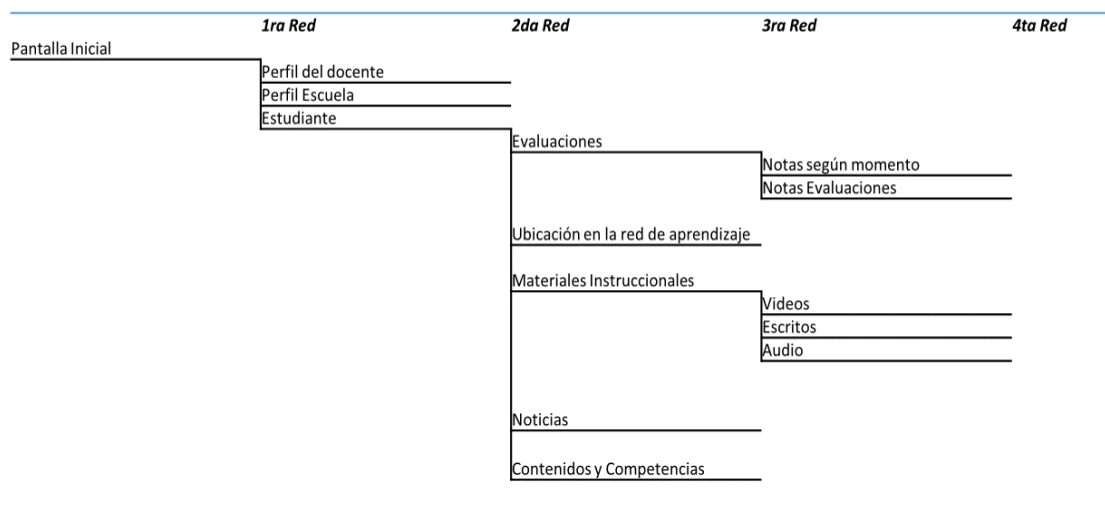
1ra Red
2da Red
3ra Red
4ta Red

Pantalla Inicial

Perfil del docente
Perfil Escuela
Estudiante

Evaluaciones
Notas según momento
Notas Evaluaciones

Ubicación en la red de aprendizaje

Materiales Instruccionales
Videos
Escritos
Audio

Noticias

Contenidos y Competencias